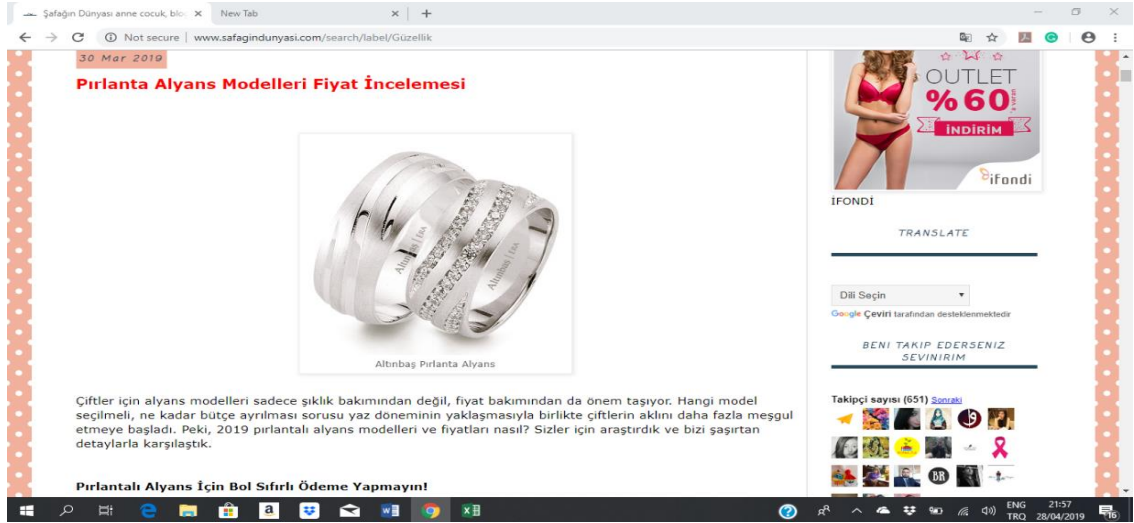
Şafağın Dünyası anne cocuk, blo ×
New Tab ×
Not secure | www.safagindunyasi.com/search/label/Güzellik

30 Mar 2019

Pırlanta Alyans Modelleri Fiyat İncelemesi

Altınbaş
Altınbaş

Altınbaş Pırlanta Alyans

Çiftler için alyans modelleri sadece şıklık bakımından değil, fiyat bakımından da önem taşıyor. Hangi model seçilmeli, ne kadar bütçe ayrılması sorusu yaz döneminin yaklaşmasıyla birlikte çiftlerin aklını daha fazla meşgul etmeye başladı. Peki, 2019 pırlantalı alyans modelleri ve fiyatları nasıl? Sizler için araştırdık ve bizi şaşırtan detaylarla karşılaştık.

Pırlantalı Alyans İçin Bol Sıfırlı Ödeme Yapmayın!

OUTLET
%60 'a varan
İNDİRİM
ifondi

İFONDİ

TRANSLATE

Dili Seçin ▾
Google Çeviri tarafından desteklenmektedir

BENI TAKIP EDERSENIZ SEVINIRIM

Takipçi sayısı (651) Sonraki

ENG TRQ 21:57 28/04/2019 16